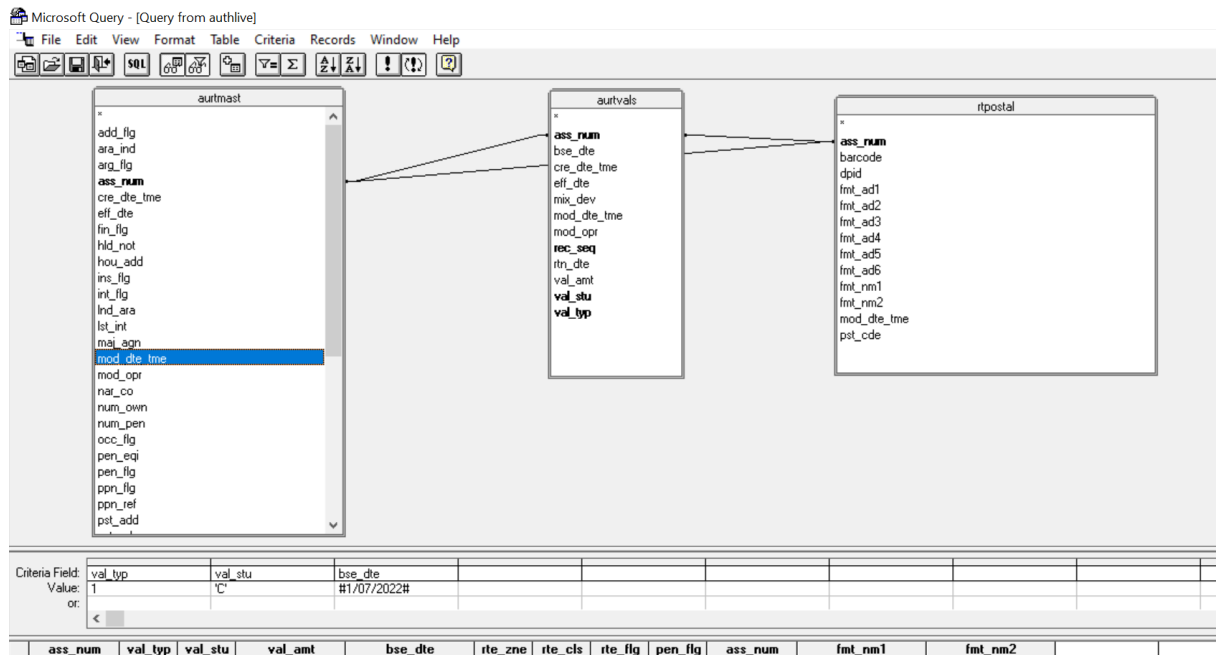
Microsoft Query - [Query from authlive]

File Edit View Format Table Criteria Records Window Help

SQL

aurtmast
*
add_flg
ara_ind
arg_flg
ass_num
cre_dte_tme
eff_dte
fin_flg
hld_not
hou_add
ins_flg
int_flg
lnd_ara
lst_int
maj_agn
mod_dte_tme
mod_opr
nar_co
num_own
num_pen
occ_flg
pen_eqi
pen_flg
ppn_flg
ppn_ref
pst_add

aurtvals
*
ass_num
bse_dte
cre_dte_tme
eff_dte
mix_dev
mod_dte_tme
mod_opr
rec_seq
rtn_dte
val_amt
val_stu
val_typ

rtpostal
*
ass_num
barcode
dpid
fmt_ad1
fmt_ad2
fmt_ad3
fmt_ad4
fmt_ad5
fmt_ad6
fmt_nm1
fmt_nm2
mod_dte_tme
pst_cde

| Criteria Field: | val_typ | val_stu | bse_dte |
|---|---|---|---|
| Value: | 1 | 'C' | #1/07/2022# |
| or: | | | |

| ass_num | val_typ | val_stu | val_amt | bse_dte | rte_zne | rte_cls | rte_flg | pen_flg | ass_num | fmt_nm1 | fmt_nm2 |
|---|---|---|---|---|---|---|---|---|---|---|---|